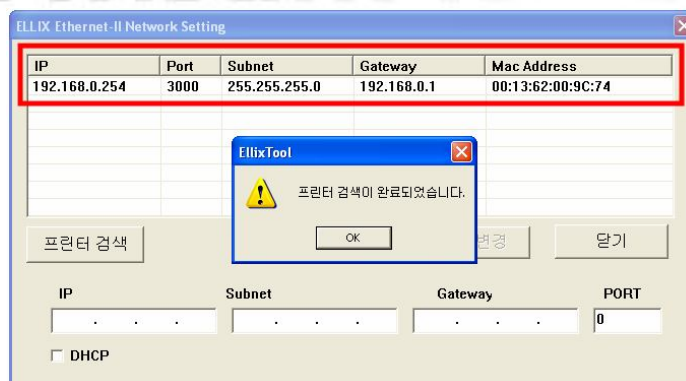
ELLIX Ethernet-II Network Setting

| IP | Port | Subnet | Gateway | Mac Address |
|---|---|---|---|---|
| 192.168.0.254 | 3000 | 255.255.255.0 | 192.168.0.1 | 00:13:62:00:9C:74 |

EllixTool

프린터 검색이 완료되었습니다.

OK

프린터 검색

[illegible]변경

닫기

IP

Subnet

Gateway

PORT

. . .

. . .

. . .

0

DHCP